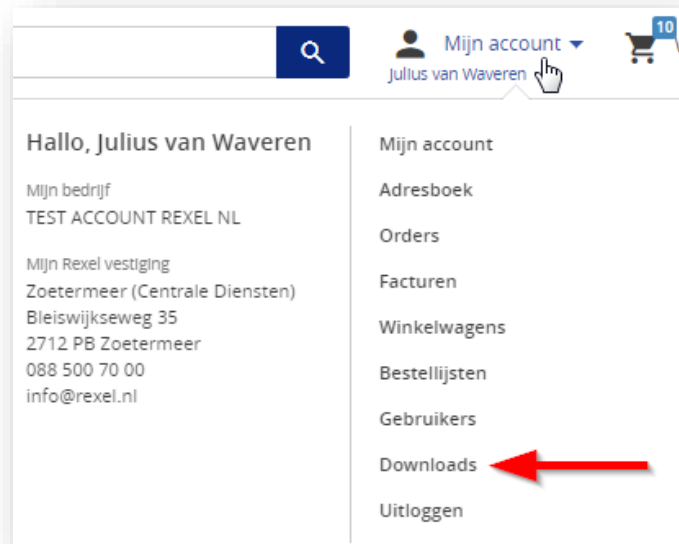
Mijn account
Julius van Waveren
10

Hallo, Julius van Waveren

Mijn bedrijf
TEST ACCOUNT REXEL NL

Mijn Rexel vestiging
Zoetermeer (Centrale Diensten)
Bleiswijkseweg 35
2712 PB Zoetermeer
088 500 70 00
info@rexel.nl

Mijn account
Adresboek
Orders
Facturen
Winkelwagens
Bestellijsten
Gebruikers
Downloads
Uitloggen